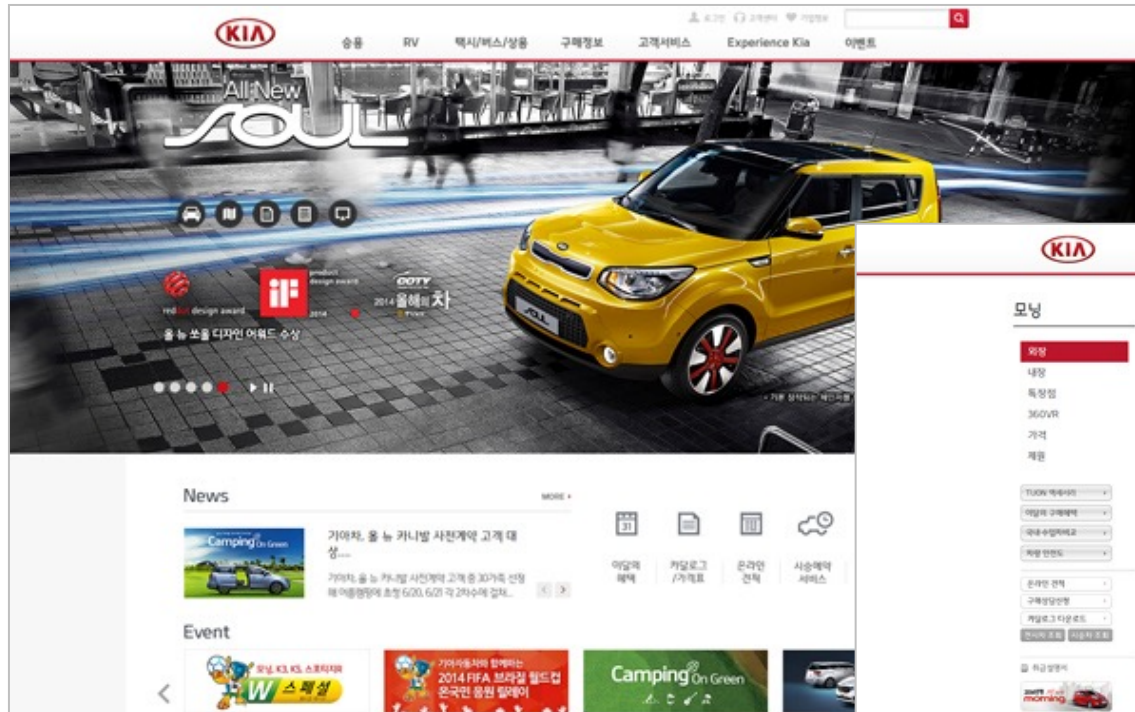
KIA

로그인 고객센터 기업정보

승용 RV 택시/버스/상용 구매정보 고객서비스 Experience Kia 이벤트

All New SOUL

red dot design award

product design award 2014

COTY 2014 올해의 차

올 뉴 쏘울 디자인 어워드 수상

SOUL

News MORE

Camping On Green

기아차, 올 뉴 카니발 사전계약 고객 대상....

기아차, 올 뉴 카니발 사전계약 고객 중 30가족 선정해 캠핑행사 초청 6/20, 6/21 각 2차수에 걸쳐...

이달의 혜택

카탈로그 /가격표

온라인 견적

시승예약 서비스

Event

모닝, K3, K5, 스포티지R W 스페셜

기아자동차와 함께하는 2014 FIFA 브라질 월드컵 온국민 응원 릴레이

Camping On Green

KIA

모닝

외장

내장

특장점

360VR

가격

제원

TUON 액세서리

이달의 구매혜택

국내 수입차비교

차량 안전도

온라인 견적

구매상담신청

카탈로그 다운로드

전시차 조회 시승차 조회

취급설명서

morning